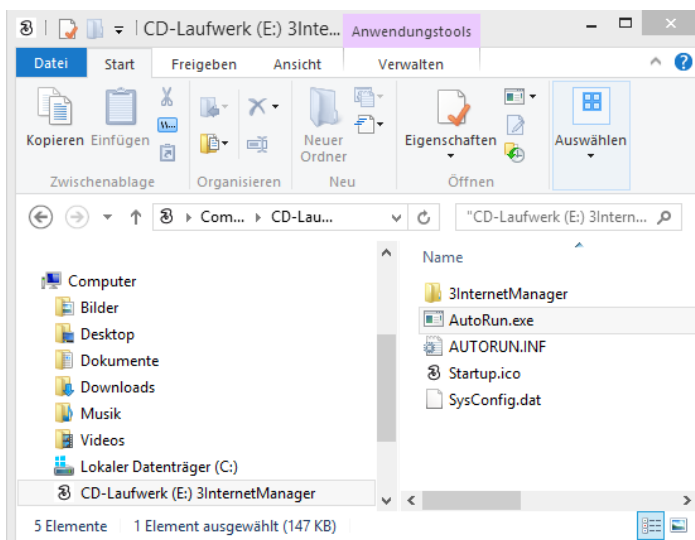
CD-Laufwerk (E:) 3Inte... Anwendungstools

Datei Start Freigeben Ansicht Verwalten

Kopieren Einfügen
Zwischenablage
Organisieren
Neuer Ordner
Neu
Eigenschaften
Öffnen
Auswählen

Com... ▸ CD-Lauf... "CD-Laufwerk (E:) 3Intern...

Computer
Bilder
Desktop
Dokumente
Downloads
Musik
Videos
Lokaler Datenträger (C:)
CD-Laufwerk (E:) 3InternetManager

Name
3InternetManager
AutoRun.exe
AUTORUN.INF
Startup.ico
SysConfig.dat

5 Elemente 1 Element ausgewählt (147 KB)